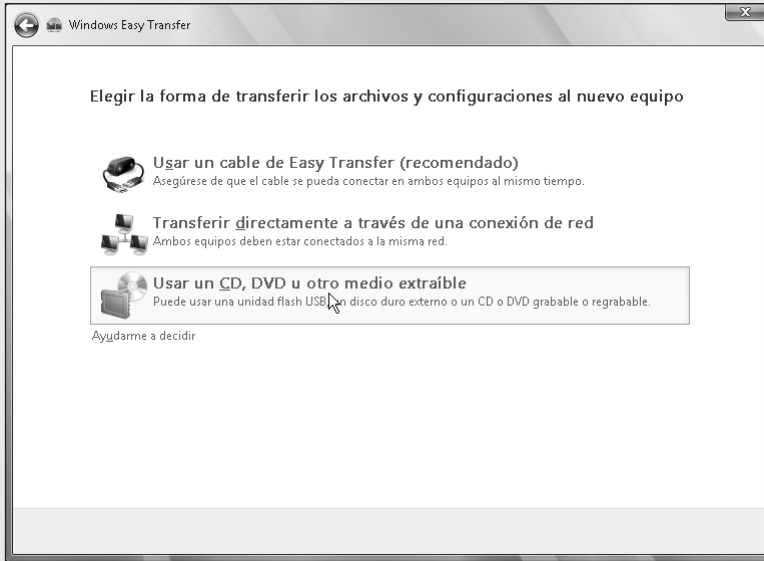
Windows Easy Transfer

Elegir la forma de transferir los archivos y configuraciones al nuevo equipo

Usar un cable de Easy Transfer (recomendado)
Asegúrese de que el cable se pueda conectar en ambos equipos al mismo tiempo.

Transferir directamente a través de una conexión de red
Ambos equipos deben estar conectados a la misma red.

Usar un CD, DVD u otro medio extraíble
Puede usar una unidad flash USB, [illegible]n disco duro externo o un CD o DVD grabable o regrabable.

Ayudarme a decidir